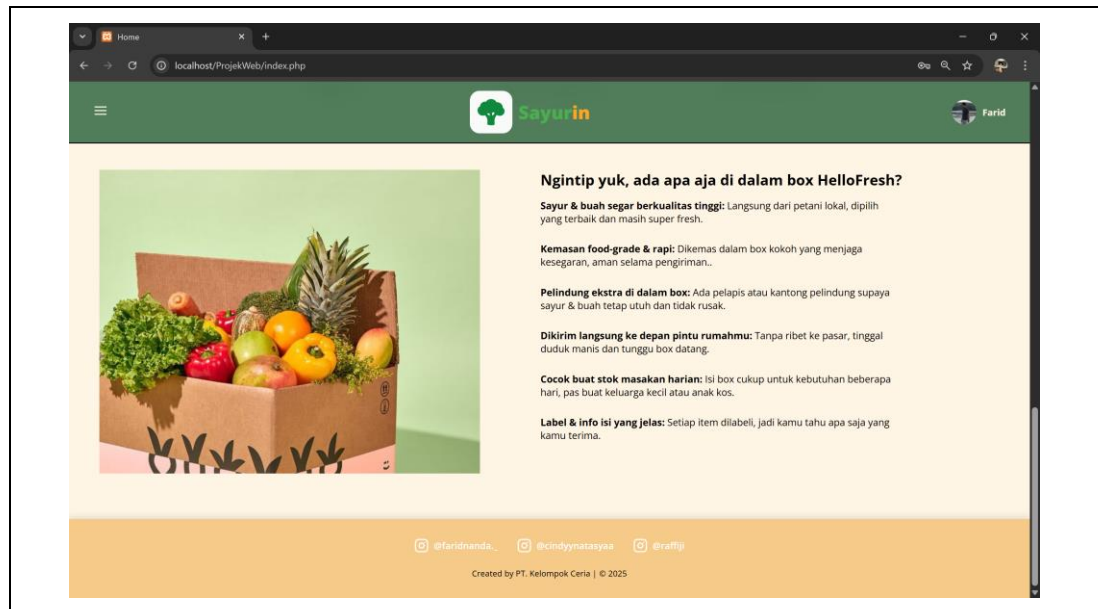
Home

localhost/ProjekWeb/index.php

Sayurin

Farid

Ngintip yuk, ada apa aja di dalam box HelloFresh?

**Sayur & buah segar berkualitas tinggi:** Langsung dari petani lokal, dipilih yang terbaik dan masih super fresh.

**Kemasan food-grade & rapi:** Dikemas dalam box kokoh yang menjaga kesegaran, aman selama pengiriman..

**Pelindung ekstra di dalam box:** Ada pelapis atau kantong pelindung supaya sayur & buah tetap utuh dan tidak rusak.

**Dikirim langsung ke depan pintu rumahmu:** Tanpa ribet ke pasar, tinggal duduk manis dan tunggu box datang.

**Cocok buat stok masakan harian:** Isi box cukup untuk kebutuhan beberapa hari, pas buat keluarga kecil atau anak kos.

**Label & info isi yang jelas:** Setiap item dilabeli, jadi kamu tahu apa saja yang kamu terima.

@faridnanda._ @cindyynatasyaa @raffiji

Created by PT. Kelompok Ceria | © 2025